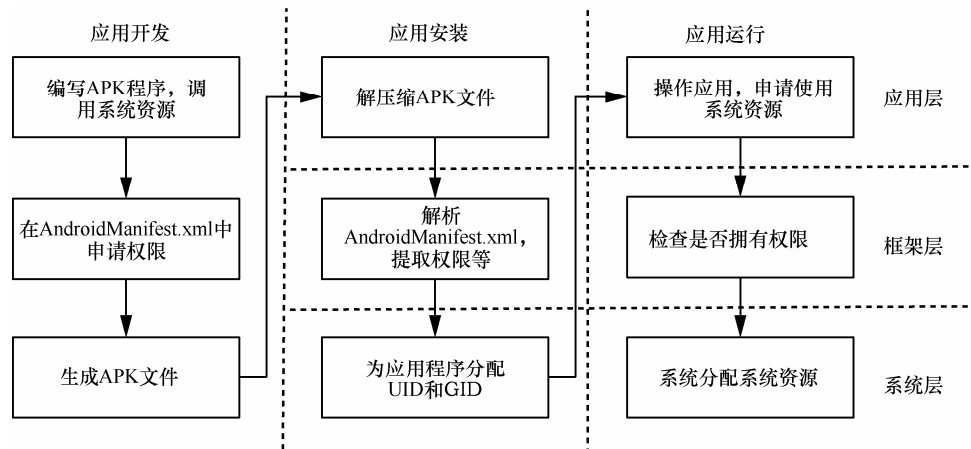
应用开发

编写APK程序，调用系统资源

在AndroidManifest.xml中申请权限

生成APK文件

应用安装

解压缩APK文件

解析AndroidManifest.xml，提取权限等

为应用程序分配UID和GID

应用运行

操作应用，申请使用系统资源

检查是否拥有权限

系统分配系统资源

应用层

框架层

系统层